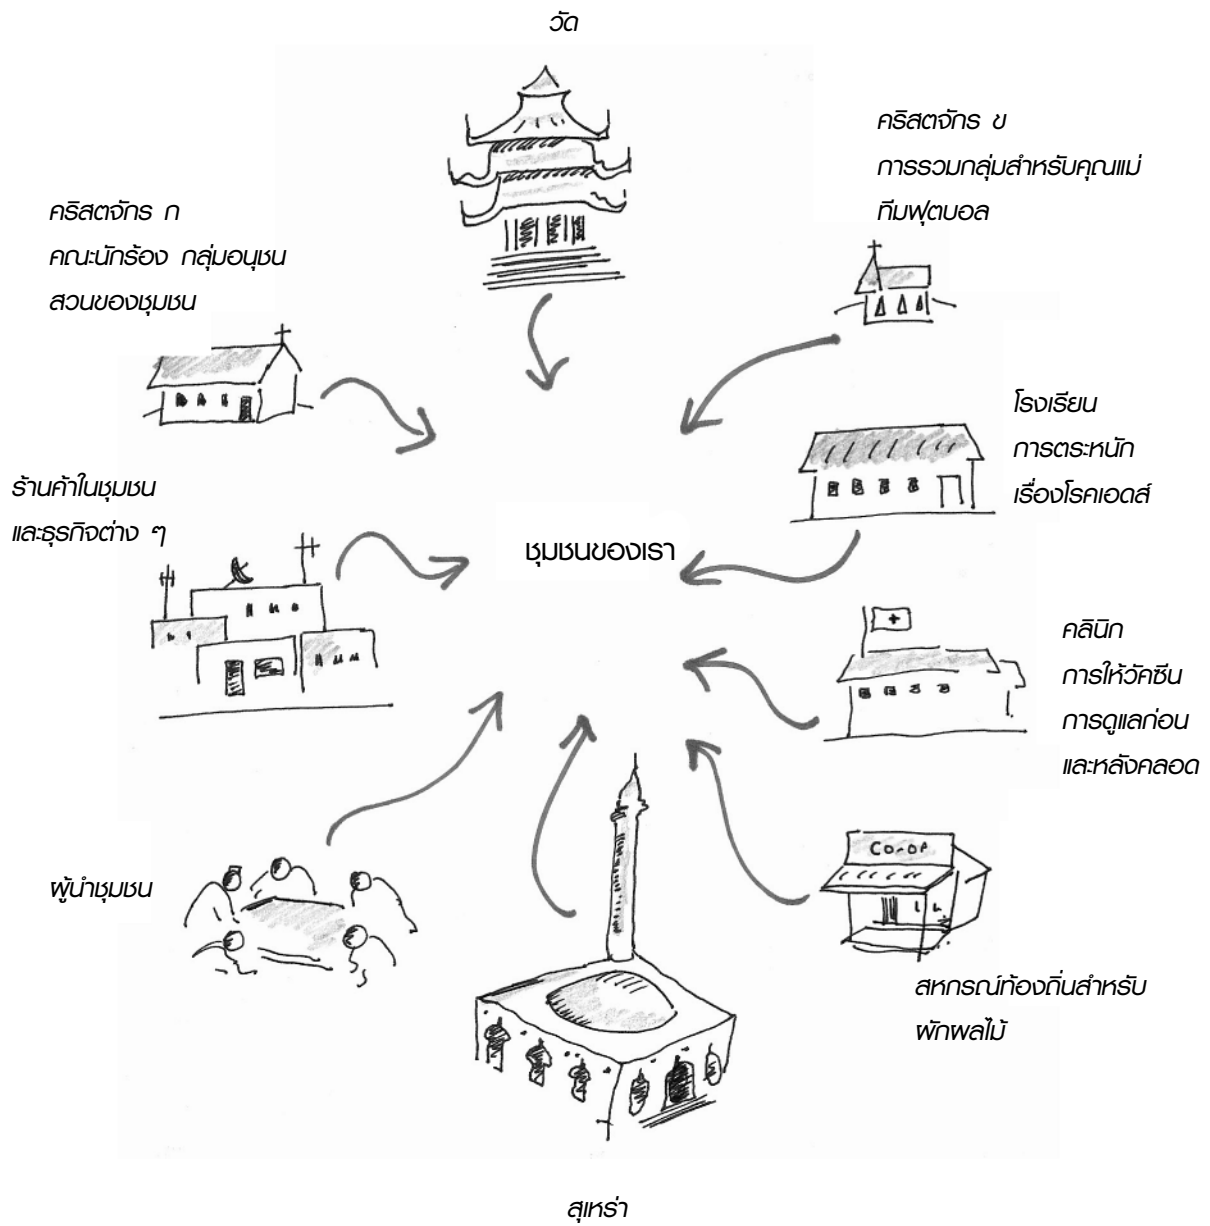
วัด

คริสตจักร ข
การรวมกลุ่มสำหรับคุณแม่
ทีมฟุตบอล

คริสตจักร ก
คณะนักร้อง กลุ่มอนุชน
สวนของชุมชน

โรงเรียน
การตระหนัก
เรื่องโรคเอดส์

ร้านค้าในชุมชน
และธุรกิจต่าง ๆ

ชุมชนของเรา

คลินิก
การให้วัคซีน
การดูแลก่อน
และหลังคลอด

CO-OP

ผู้นำชุมชน

สหกรณ์ท้องถิ่นสำหรับ
ผักผลไม้

สุเหร่า